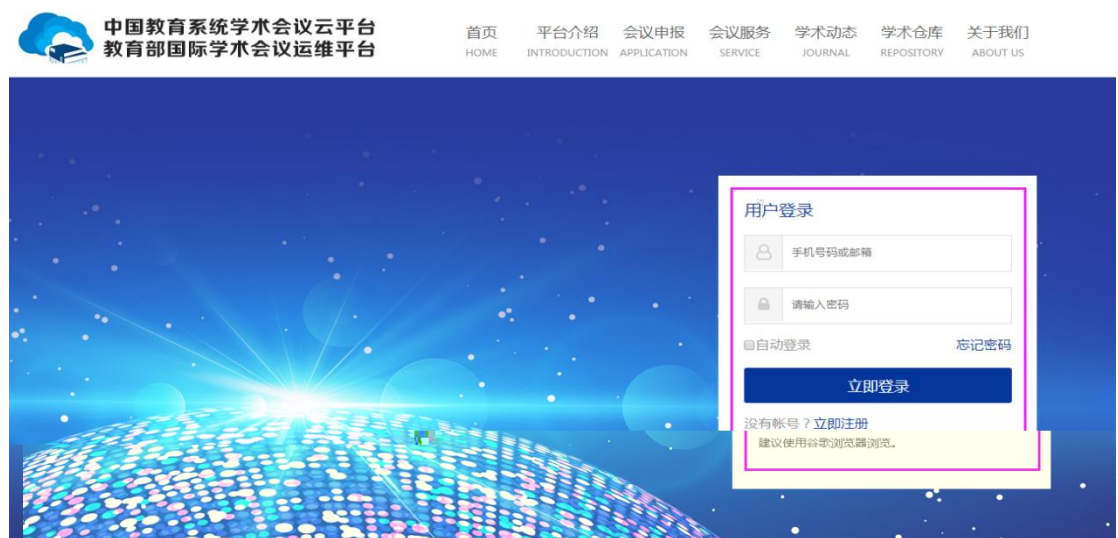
中国教育系统学术会议云平台
教育部国际学术会议运维平台

首页
HOME
平台介绍
INTRODUCTION
会议申报
APPLICATION
会议服务
SERVICE
学术动态
JOURNAL
学术仓库
REPOSITORY
关于我们
ABOUT US

用户登录
手机号码或邮箱
请输入密码
自动登录
忘记密码
立即登录
没有帐号？立即注册
建议使用谷歌浏览器浏览。